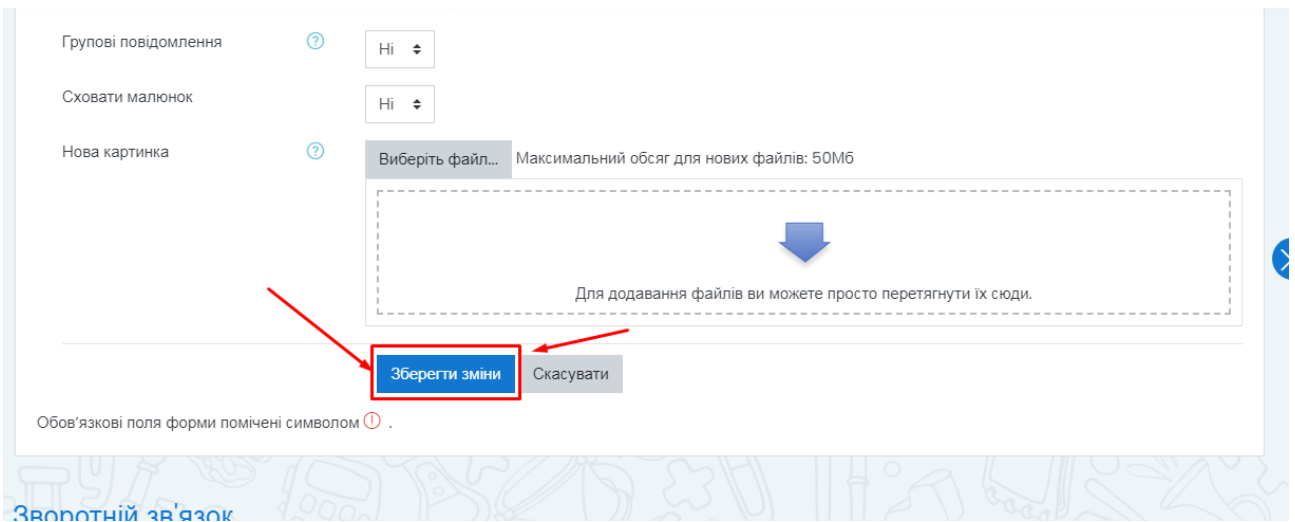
Групові повідомлення
Ні

Сховати малюнок
Ні

Нова картинка
Виберіть файл... Максимальний обсяг для нових файлів: 50Мб

Для додавання файлів ви можете просто перетягнути їх сюди.

Зберегти зміни Скасувати

Обов'язкові поля форми помічені символом ⓘ .

Зворотній зв'язок